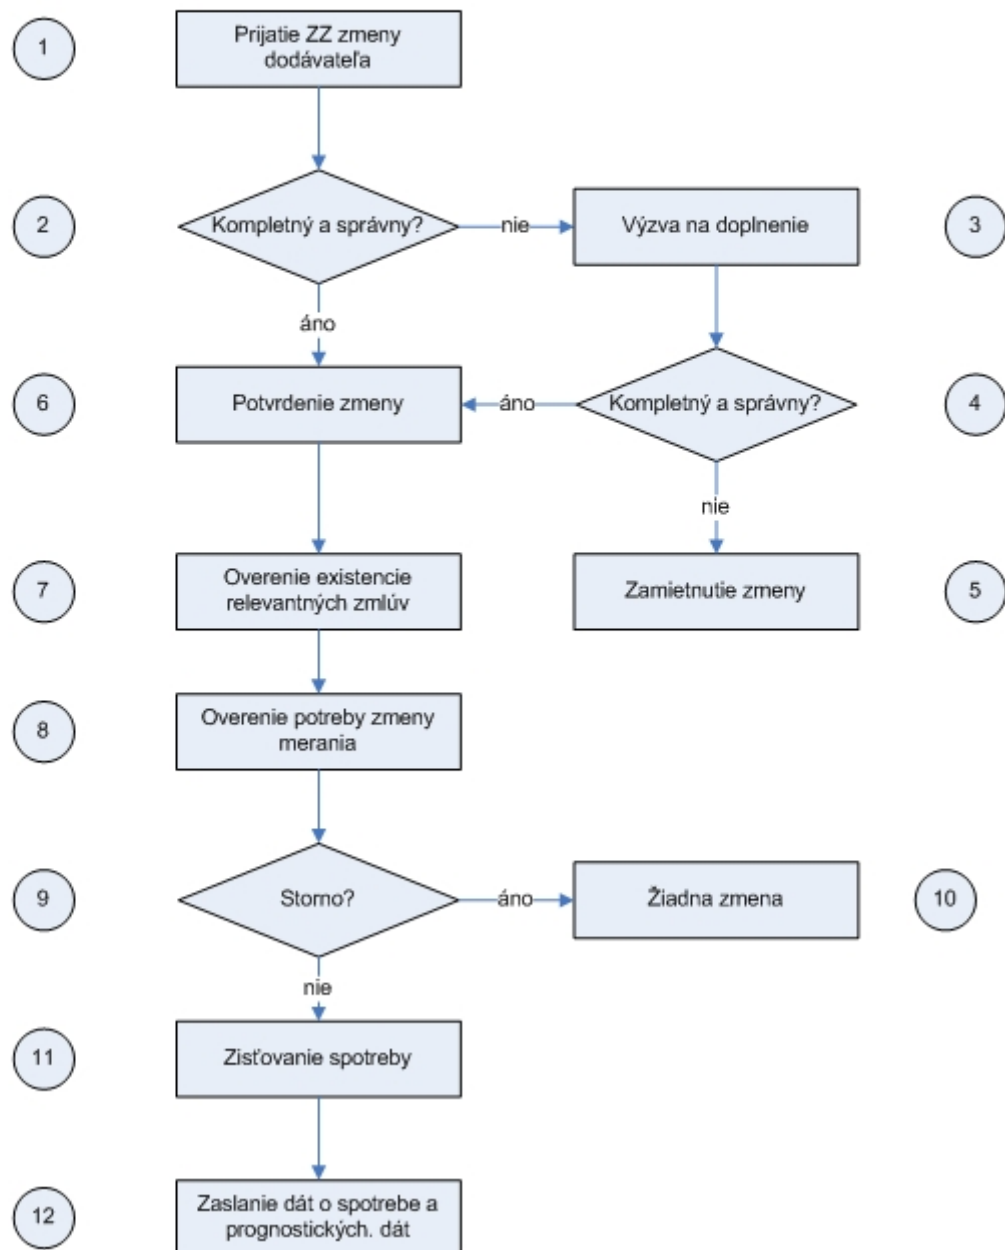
1
Prijatie ZZ zmeny dodávateľa

2
Kompletný a správny?
nie
Výzva na doplnenie
3

áno

6
Potvrdenie zmeny
áno
Kompletný a správny?
4

nie

7
Overenie existencie relevantných zmlúv
Zamietnutie zmeny
5

8
Overenie potreby zmeny merania

9
Storno?
áno
Žiadna zmena
10

nie

11
Zisťovanie spotreby

12
Zaslanie dát o spotrebe a prognostických. dát